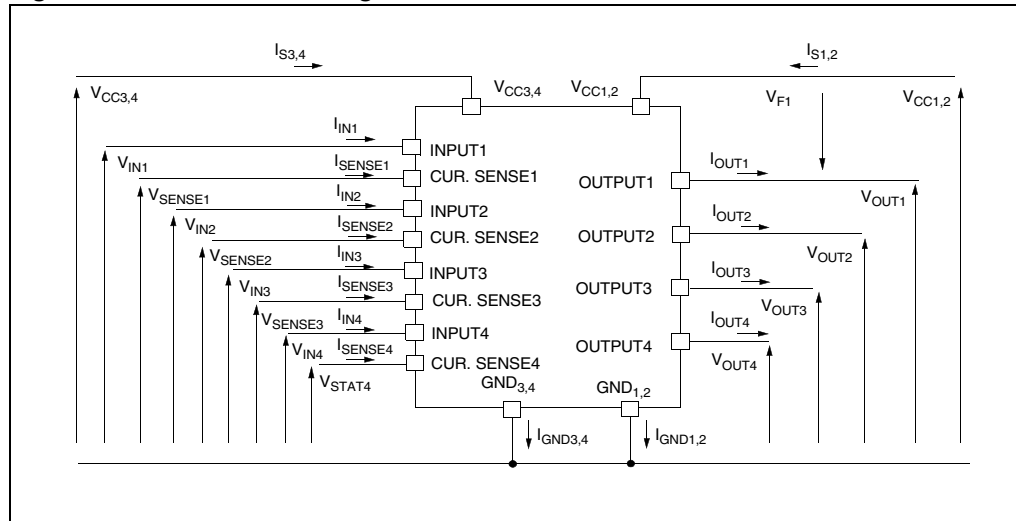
$I_{S3,4}$

$I_{S1,2}$

$V_{CC3,4}$

$V_{CC3,4}$

$V_{CC1,2}$

$V_{F1}$

$V_{CC1,2}$

$I_{IN1}$

INPUT1

$V_{IN1}$

$I_{SENSE1}$

CUR. SENSE1

$I_{OUT1}$

OUTPUT1

$V_{SENSE1}$

$I_{IN2}$

INPUT2

$V_{OUT1}$

$V_{IN2}$

$I_{SENSE2}$

CUR. SENSE2

$I_{OUT2}$

OUTPUT2

$V_{SENSE2}$

$I_{IN3}$

INPUT3

$V_{OUT2}$

$V_{IN3}$

$I_{SENSE3}$

CUR. SENSE3

$I_{OUT3}$

OUTPUT3

$V_{OUT3}$

$V_{SENSE3}$

$I_{IN4}$

INPUT4

$I_{OUT4}$

OUTPUT4

$V_{IN4}$

$I_{SENSE4}$

CUR. SENSE4

$V_{OUT4}$

$V_{STAT4}$

$GND_{3,4}$

$GND_{1,2}$

$I_{GND3,4}$

$I_{GND1,2}$